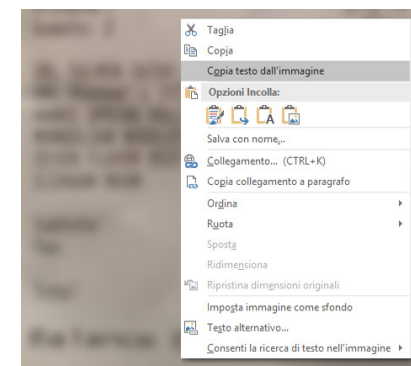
Taglia
Copia
Copia testo dall'immagine
Opzioni Incolla:
Salva con nome...
Collegamento... (CTRL+K)
Copia collegamento a paragrafo
Ordina
Ruota
Sposta
Ridimensiona
Ripristina dimensioni originali
Imposta immagine come sfondo
Testo alternativo...
Consenti la ricerca di testo nell'immagine